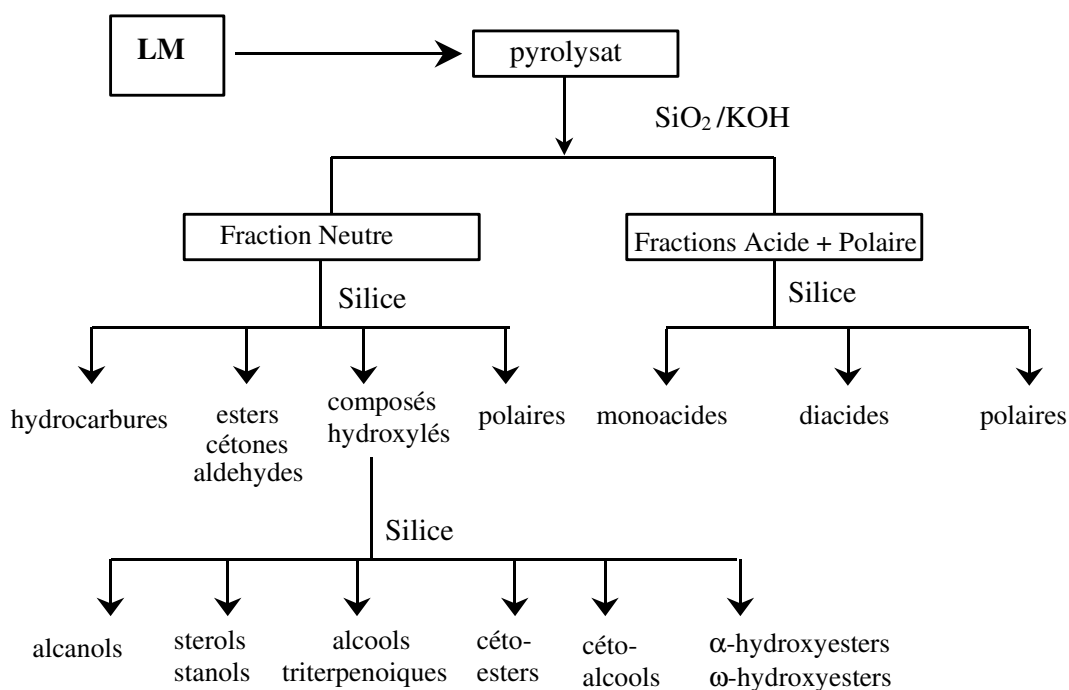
LM

pyrolysat

$SiO_2$/KOH

Fraction Neutre

Fractions Acide + Polaire

Silice

Silice

hydrocarbures

esters cétones aldehydes

composés hydroxylés

polaires

monoacides

diacides

polaires

Silice

alcanols

sterols stanols

alcools triterpenoiques

céto-esters

céto-alcools

$\alpha$-hydroxyesters
$\omega$-hydroxyesters